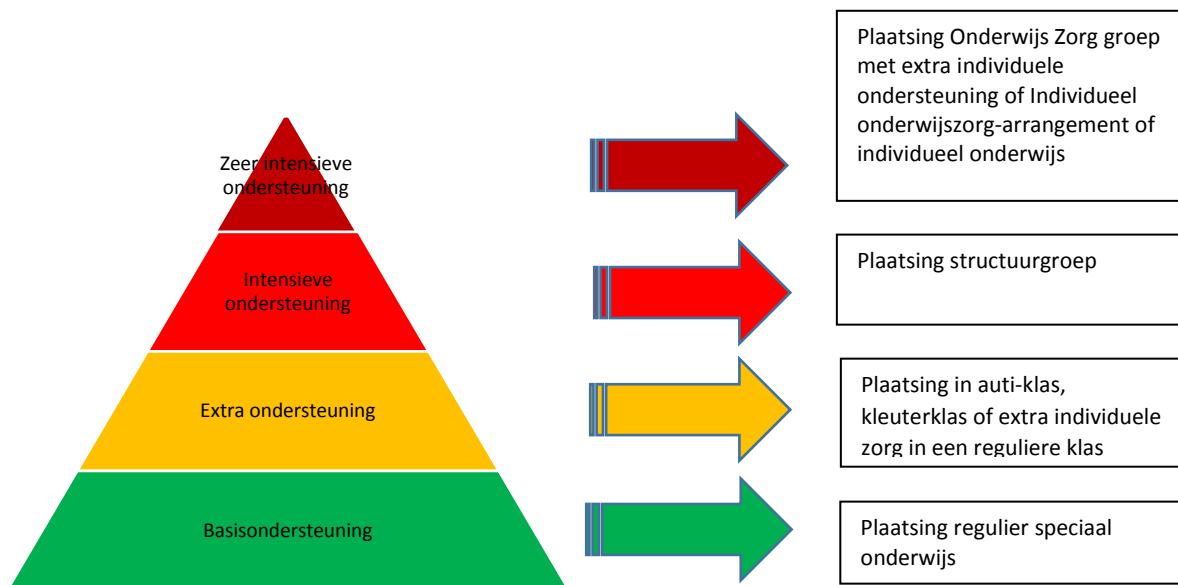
Zeer intensieve ondersteuning

Intensieve ondersteuning

Extra ondersteuning

Basisondersteuning

Plaatsing Onderwijs Zorg groep met extra individuele ondersteuning of Individueel onderwijszorg-arrangement of individueel onderwijs

Plaatsing structuurgroep

Plaatsing in auti-klas, kleuterklas of extra individuele zorg in een reguliere klas

Plaatsing regulier speciaal onderwijs